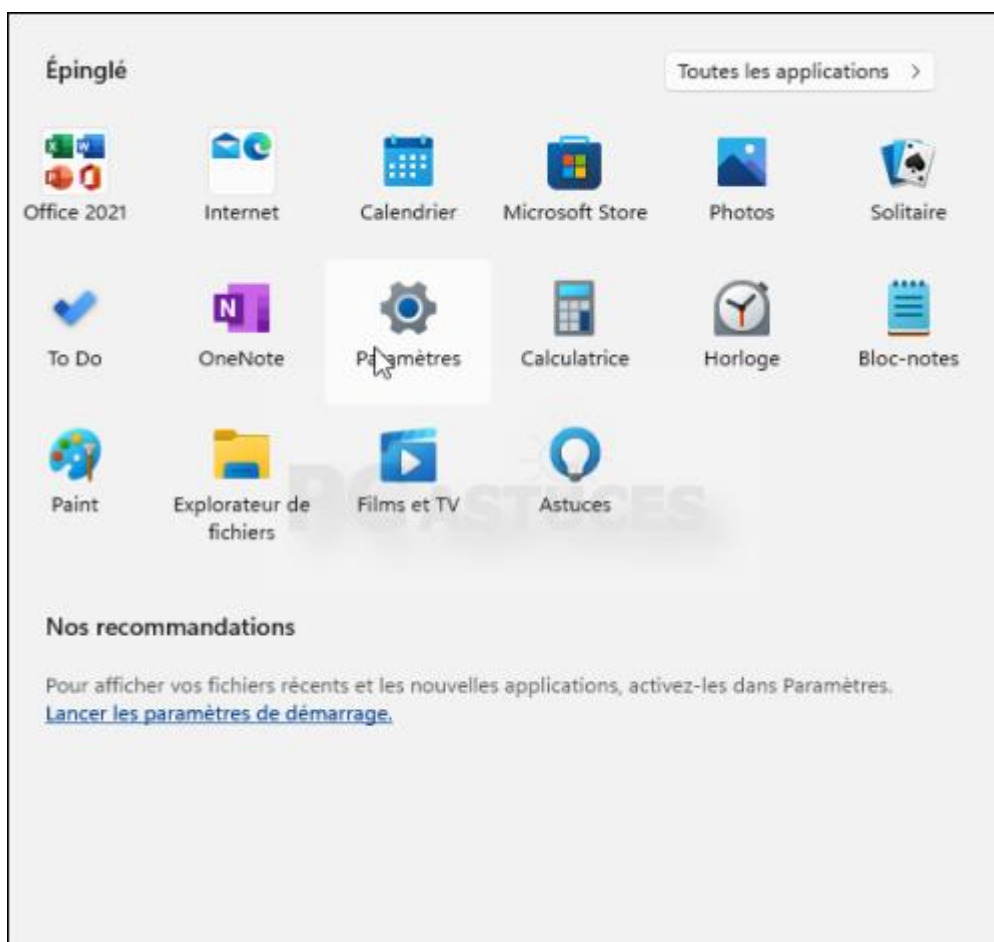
Épinglé

Toutes les applications >

Office 2021
Internet
Calendrier
Microsoft Store
Photos
Solitaire

To Do
OneNote
Paramètres
Calculatrice
Horloge
Bloc-notes

Paint
Explorateur de fichiers
Films et TV
Astuces

PC ASTUCES

Nos recommandations

Pour afficher vos fichiers récents et les nouvelles applications, activez-les dans Paramètres.
Lancer les paramètres de démarrage.